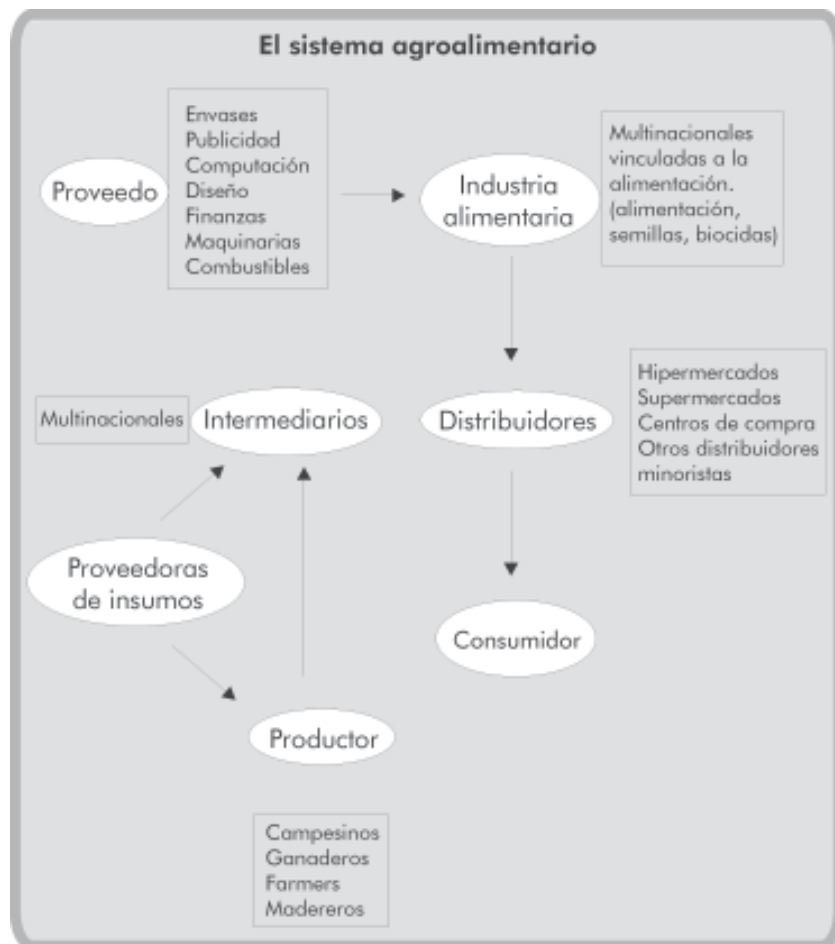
El sistema agroalimentario

Proveedo

Envases
Publicidad
Computación
Diseño
Finanzas
Maquinarias
Combustibles

Industria alimentaria

Multinacionales vinculadas a la alimentación. (alimentación, semillas, biocidas)

Multinacionales

Intermediarios

Distribuidores

Hipermercados
Supermercados
Centros de compra
Otros distribuidores minoristas

Proveedoras de insumos

Consumidor

Productor

Campesinos
Ganaderos
Farmers
Madereros